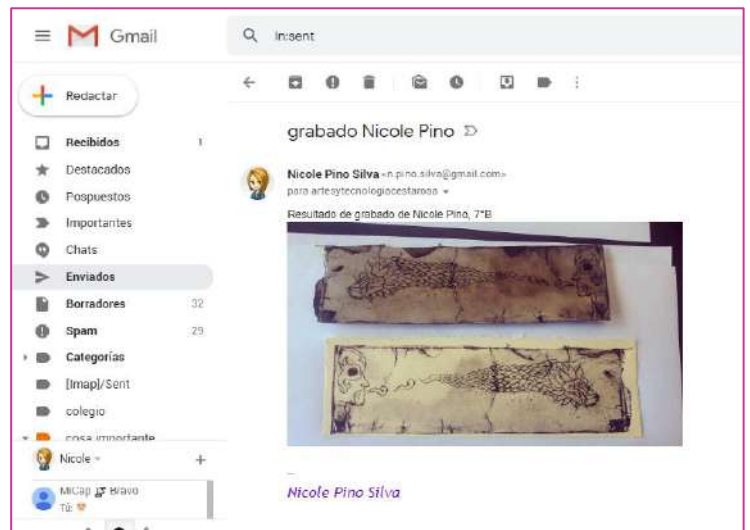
Gmail

in:sent

Redactar

Recibidos 1
Destacados
Pospuestos
Importantes
Chats
Enviados
Borradores 32
Spam 29
Categorías
[Imap]/Sent
colegio
cosa importante

Nicole

MiCap Bravo
Tú:

grabado Nicole Pino

Nicole Pino Silva <n.pino.silva@gmail.com>
para artesytecnologiacestaroos

Resultado de grabado de Nicole Pino, 7°B

--
Nicole Pino Silva